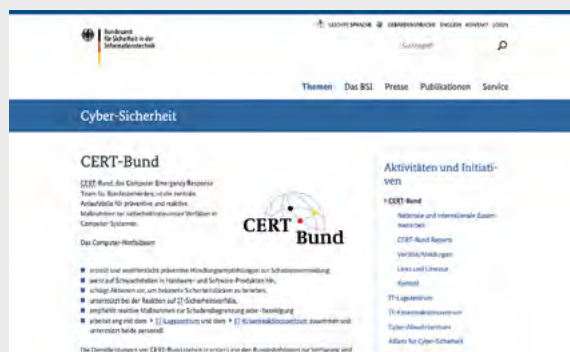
Bundesamt für Sicherheit in der Informationstechnik

LEICHTE SPRACHE GEBÄRDENSPRACHE ENGLISH KONTAKT LOGIN

Suchbegriff

Themen Das BSI Presse Publikationen Service

Cyber-Sicherheit

CERT-Bund

CERT-Bund, das Computer Emergency Response Team für Bundesbehörden, ist die zentrale Anlaufstelle für präventive und reaktive Maßnahmen bei sicherheitsrelevanten Vorfällen in Computer-Systemen.

Das Computer-Notfallteam

erstellt und veröffentlicht präventive Handlungsempfehlungen zur Schadensvermeidung
weist auf Schwachstellen in Hardware- und Software-Produkten hin,
schlägt Aktivitäten vor, um bekannte Sicherheitslücken zu beheben,
unterstützt bei der Reaktion auf IT-Sicherheitsvorfälle,
empfiehlt reaktive Maßnahmen zur Schadensbegrenzung oder -beseitigung
arbeitet eng mit dem IT-Lagezentrum und dem IT-Krisenreaktionszentrum zusammen und unterstützt beide personell

Die Dienstleistungen von CERT-Bund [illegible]

CERT Bund

Aktivitäten und Initiativen

CERT-Bund
Nationale und internationale Zusammenarbeit
CERT-Bund Reports
Verteiler/Meldungen
Links und Literatur
Kontakt
IT-Lagezentrum
IT-Krisenreaktionszentrum
Cyber-Abwehrzentrum
Allianz für Cyber-Sicherheit